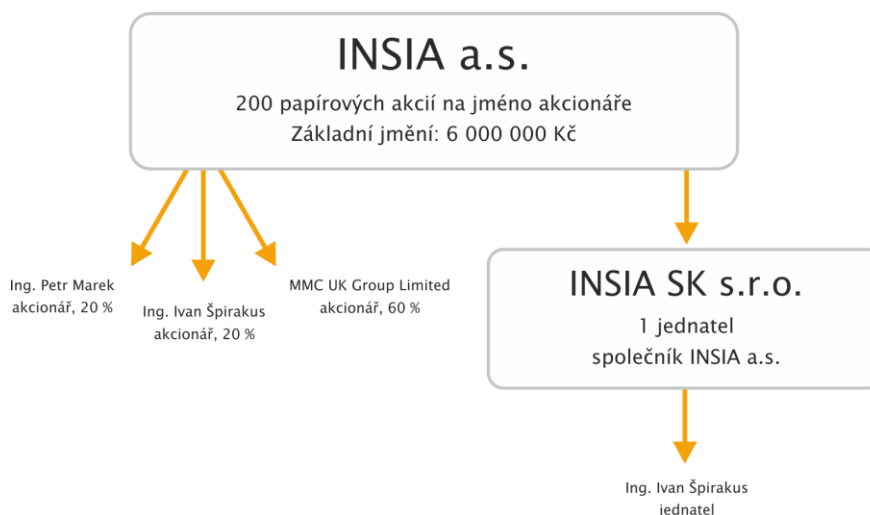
INSIA a.s.

200 papírových akcií na jméno akcionáře
Základní jmění: 6 000 000 Kč

Ing. Petr Marek
akcionář, 20 %

Ing. Ivan Špirakus
akcionář, 20 %

MMC UK Group Limited
akcionář, 60 %

INSIA SK s.r.o.

1 jednatel
společník INSIA a.s.

Ing. Ivan Špirakus
jednatel